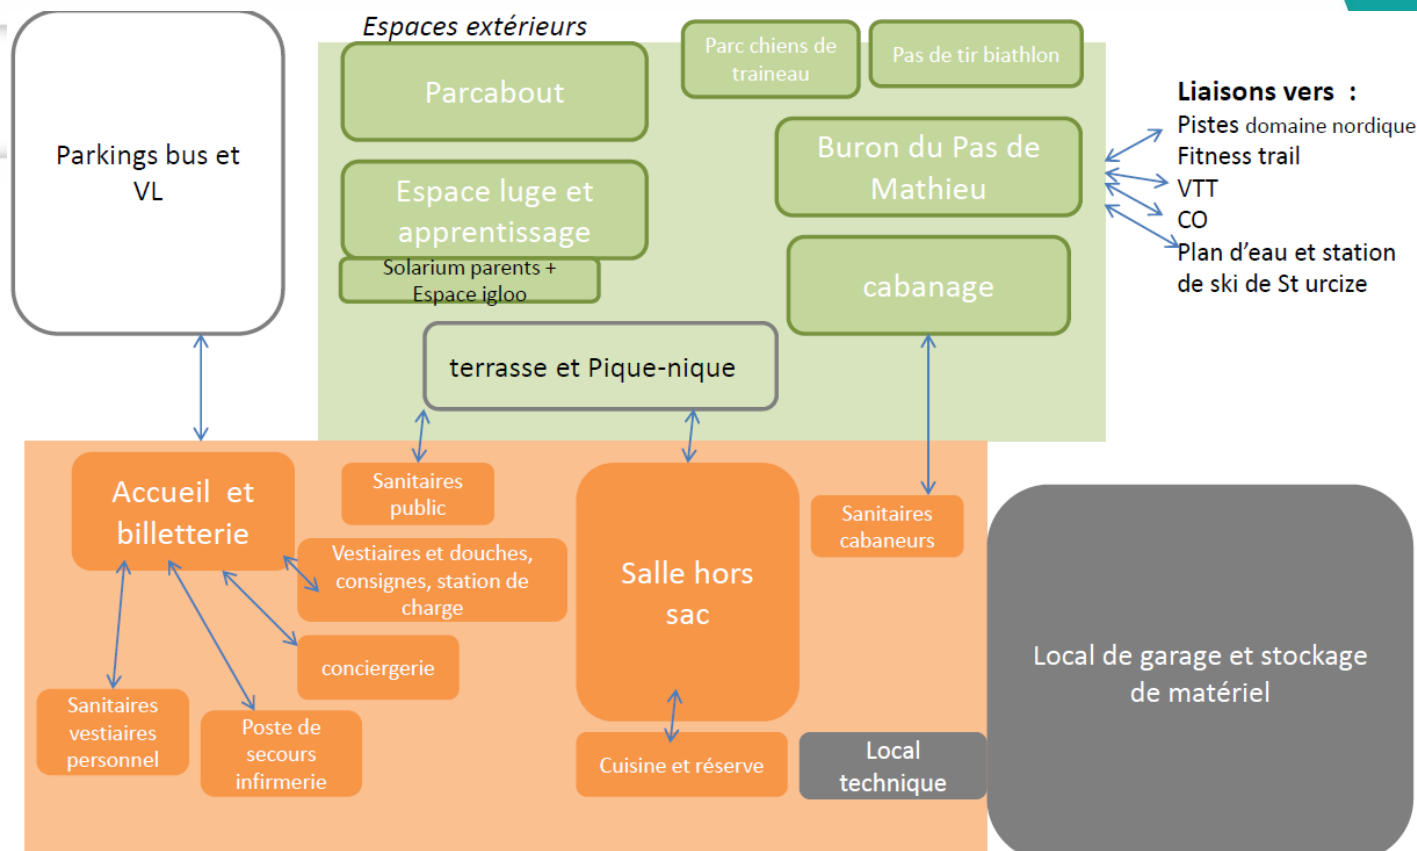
Parkings bus et VL

Espaces extérieurs

Parcabout

Espace luge et apprentissage

Solarium parents + Espace igloo

Parc chiens de traineau

Pas de tir biathlon

Buron du Pas de Mathieu

cabanage

terrasse et Pique-nique

Liaisons vers :
Pistes domaine nordique
Fitness trail
VTT
CO
Plan d’eau et station de ski de St urcize

Accueil et billetterie

Sanitaires public

Vestiaires et douches, consignes, station de charge

conciergerie

Sanitaires vestiaires personnel

Poste de secours infirmerie

Salle hors sac

Cuisine et réserve

Sanitaires cabaneurs

Local technique

Local de garage et stockage de matériel